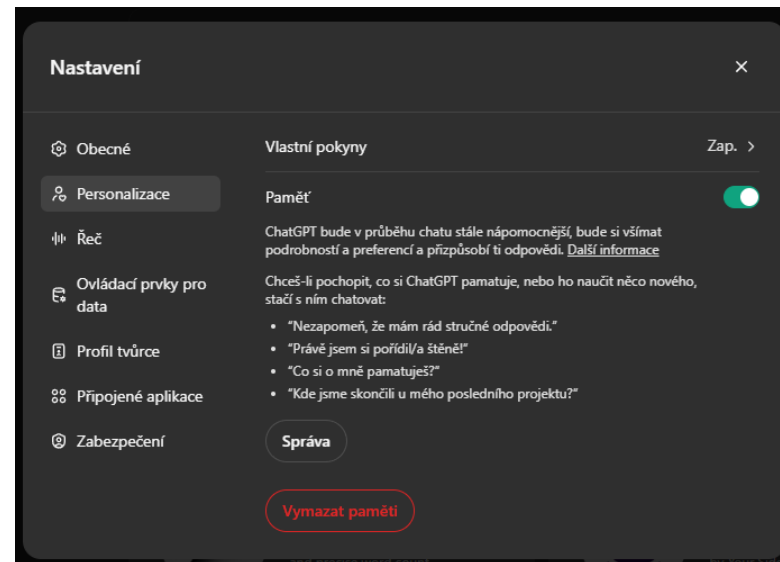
Nastavení

×

Obecné

Personalizace

Řeč

Ovládací prvky pro data

Profil tvůrce

Připojené aplikace

Zabezpečení

Vlastní pokyny

Zap. >

Paměť

ChatGPT bude v průběhu chatu stále nápomocnější, bude si všímat podrobností a preferencí a přizpůsobí ti odpovědi. Další informace

Chceš-li pochopit, co si ChatGPT pamatuje, nebo ho naučit něco nového, stačí s ním chatovat:

- "Nezapomeň, že mám rád stručné odpovědi."
- "Právě jsem si pořídil/a štěně!"
- "Co si o mně pamatuješ?"
- "Kde jsme skončili u mého posledního projektu?"

Správa

Vymazat paměti